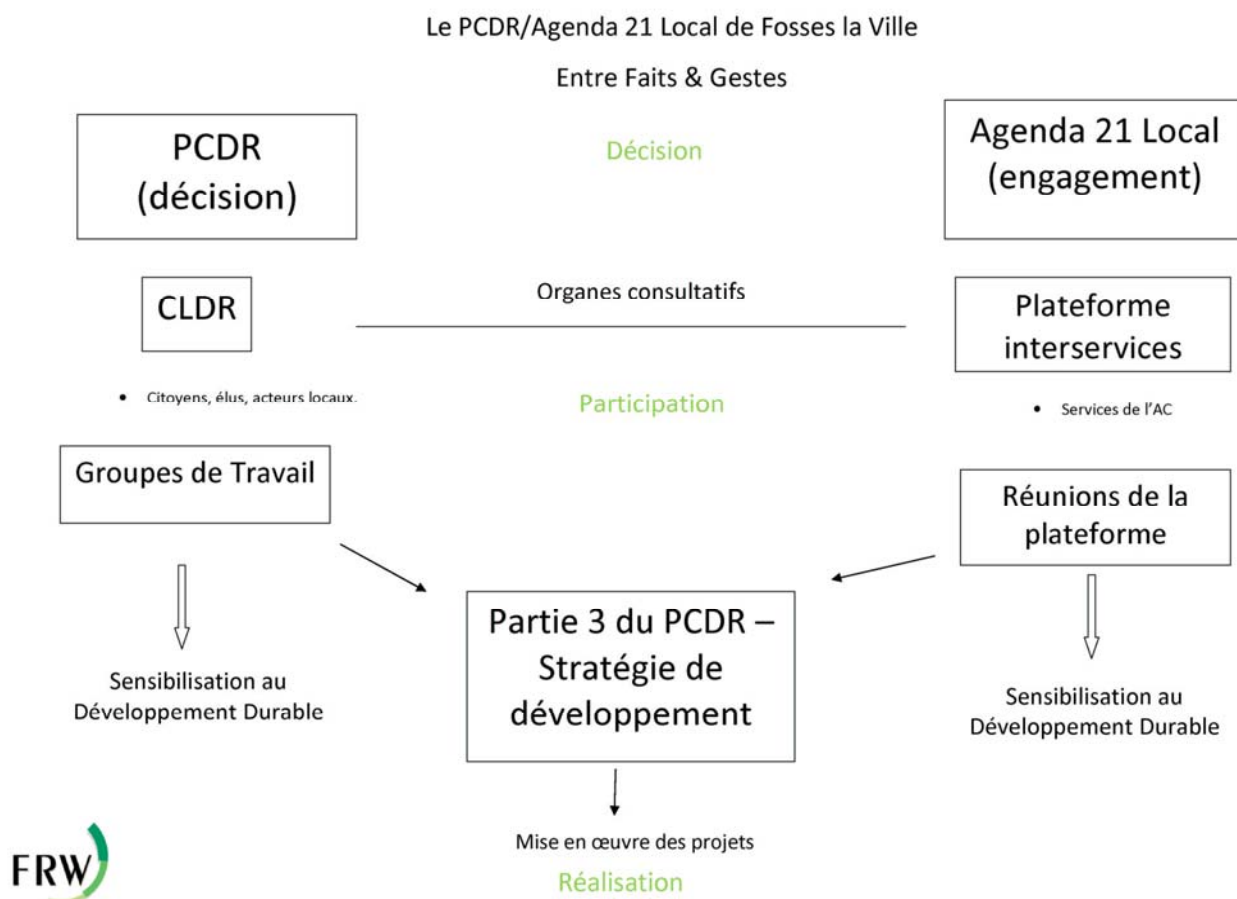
Le PCDR/Agenda 21 Local de Fosses la Ville

Entre Faits & Gestes

PCDR (décision)

Décision

Agenda 21 Local (engagement)

CLDR

Organes consultatifs

Plateforme interservices

• Citoyens, élus, acteurs locaux.

Participation

• Services de l'AC

Groupes de Travail

Réunions de la plateforme

Sensibilisation au Développement Durable

Partie 3 du PCDR – Stratégie de développement

Sensibilisation au Développement Durable

Mise en œuvre des projets

Réalisation

FRW